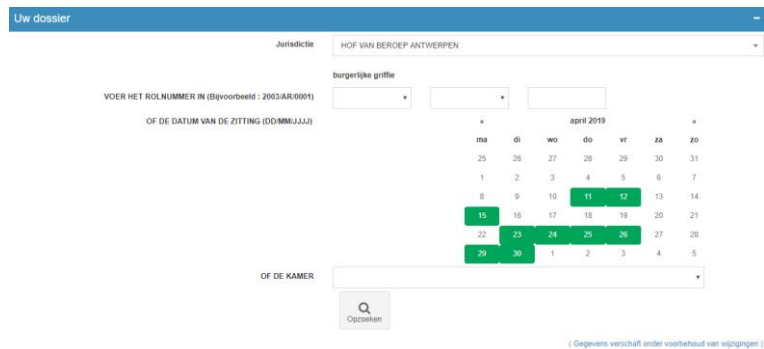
Uw dossier

−

Jurisdictie

HOF VAN BEROEP ANTWERPEN

burgerlijke griffie

VOER HET ROLNUMMER IN (Bijvoorbeeld : 2003/AR/0001)

OF DE DATUM VAN DE ZITTING (DD/MM/JJJJ)

« april 2019 »

| ma | di | wo | do | vr | za | zo |
|---|---|---|---|---|---|---|
| 25 | 26 | 27 | 28 | 29 | 30 | 31 |
| 1 | 2 | 3 | 4 | 5 | 6 | 7 |
| 8 | 9 | 10 | 11 | 12 | 13 | 14 |
| 15 | 16 | 17 | 18 | 19 | 20 | 21 |
| 22 | 23 | 24 | 25 | 26 | 27 | 28 |
| 29 | 30 | 1 | 2 | 3 | 4 | 5 |

OF DE KAMER

Opzoeken

( Gegevens verschaft onder voorbehoud van wijzigingen )